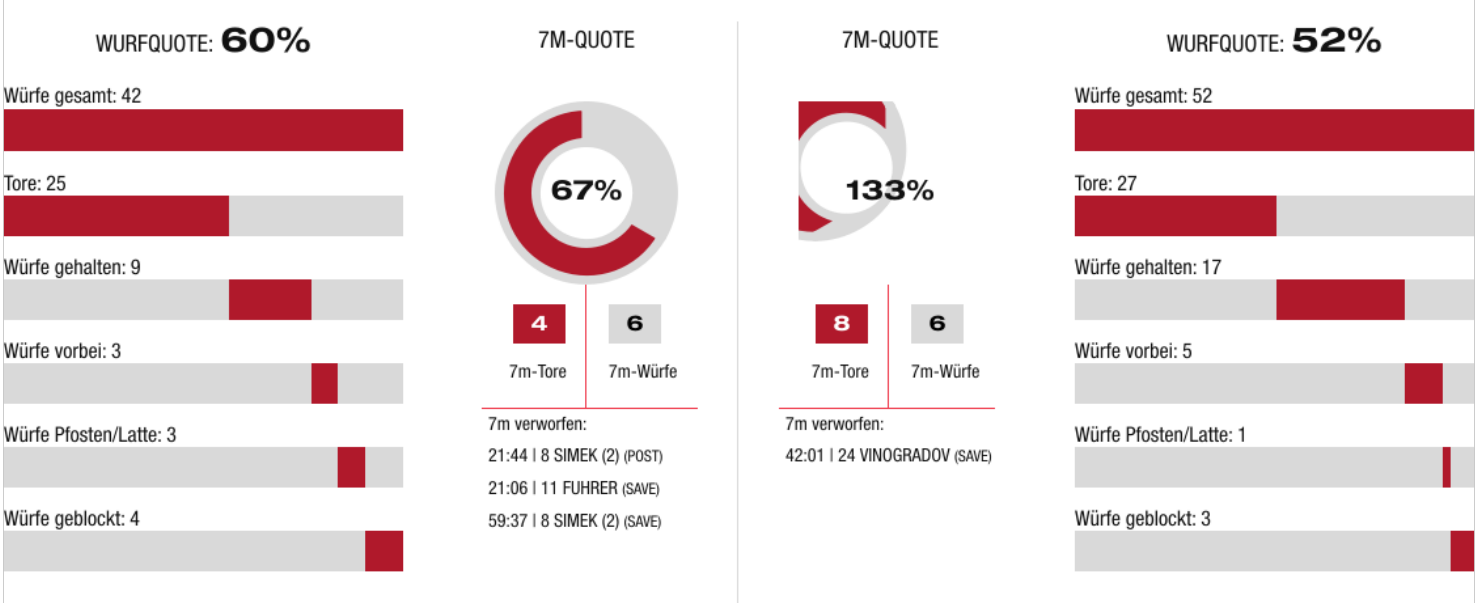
WURFQUOTE: 60%

Würfe gesamt: 42

Tore: 25

Würfe gehalten: 9

Würfe vorbei: 3

Würfe Pfosten/Latte: 3

Würfe geblockt: 4

7M-QUOTE

67%

4 7m-Tore

6 7m-Würfe

7m verworfen:

21:44 | 8 SIMEK (2) (POST)

21:06 | 11 FUHRER (SAVE)

59:37 | 8 SIMEK (2) (SAVE)

7M-QUOTE

133%

8 7m-Tore

6 7m-Würfe

7m verworfen:

42:01 | 24 VINOGRADOV (SAVE)

WURFQUOTE: 52%

Würfe gesamt: 52

Tore: 27

Würfe gehalten: 17

Würfe vorbei: 5

Würfe Pfosten/Latte: 1

Würfe geblockt: 3